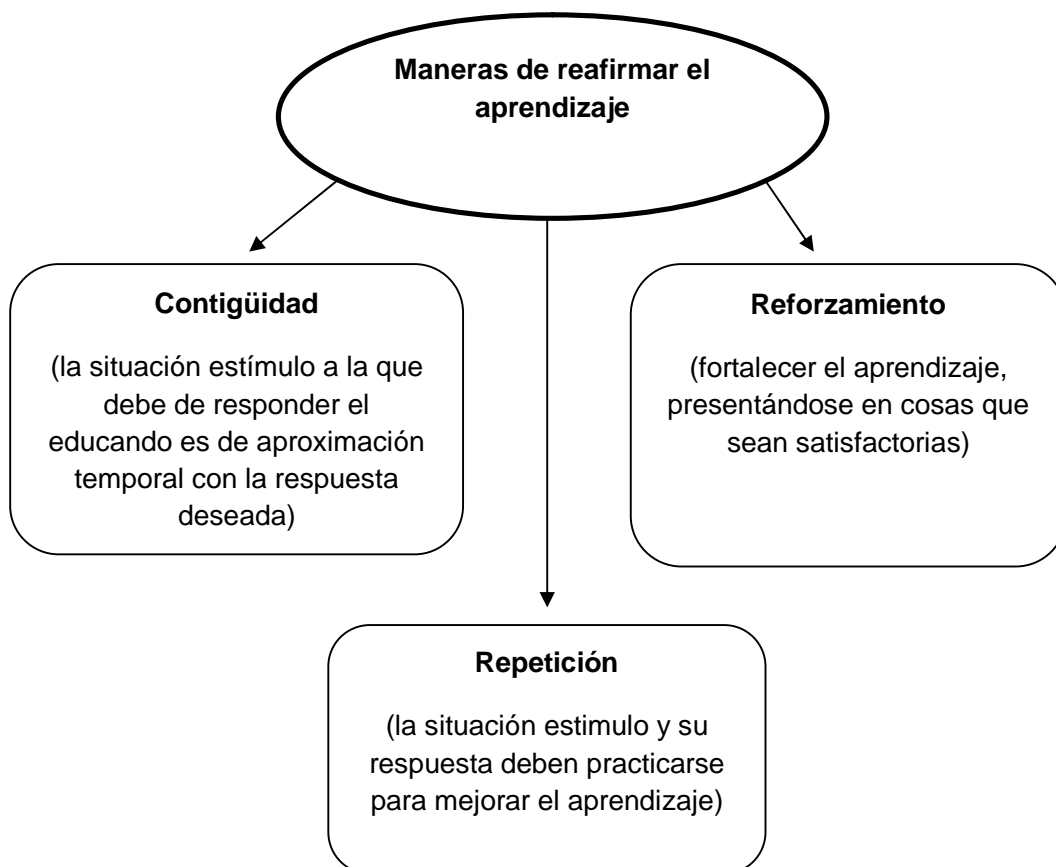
Maneras de reafirmar el aprendizaje

Contigüidad

(la situación estímulo a la que debe de responder el educando es de aproximación temporal con la respuesta deseada)

Reforzamiento

(fortalecer el aprendizaje, presentándose en cosas que sean satisfactorias)

Repetición

(la situación estimulo y su respuesta deben practicarse para mejorar el aprendizaje)